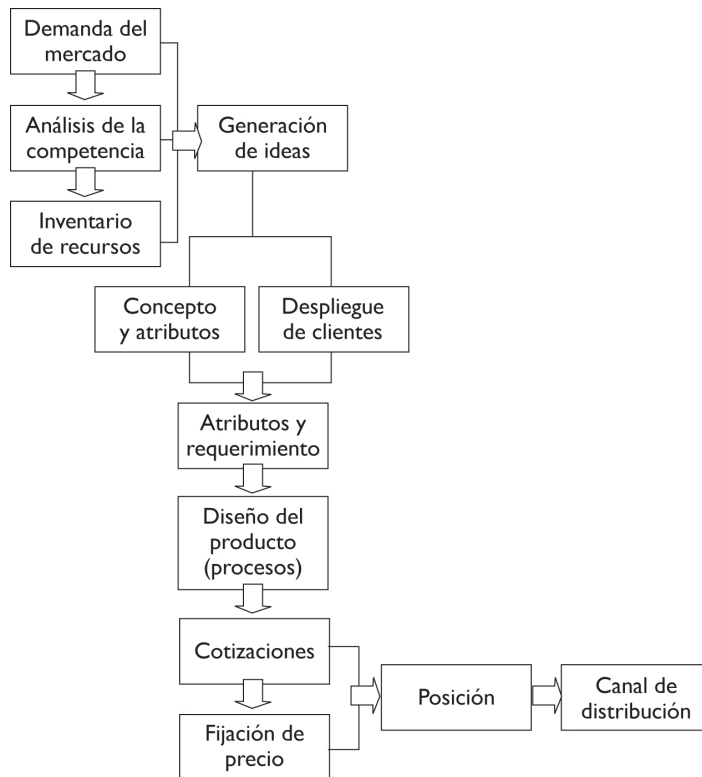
Demanda del mercado

Análisis de la competencia

Inventario de recursos

Generación de ideas

Concepto y atributos

Despliegue de clientes

Atributos y requerimiento

Diseño del producto (procesos)

Cotizaciones

Fijación de precio

Posición

Canal de distribución